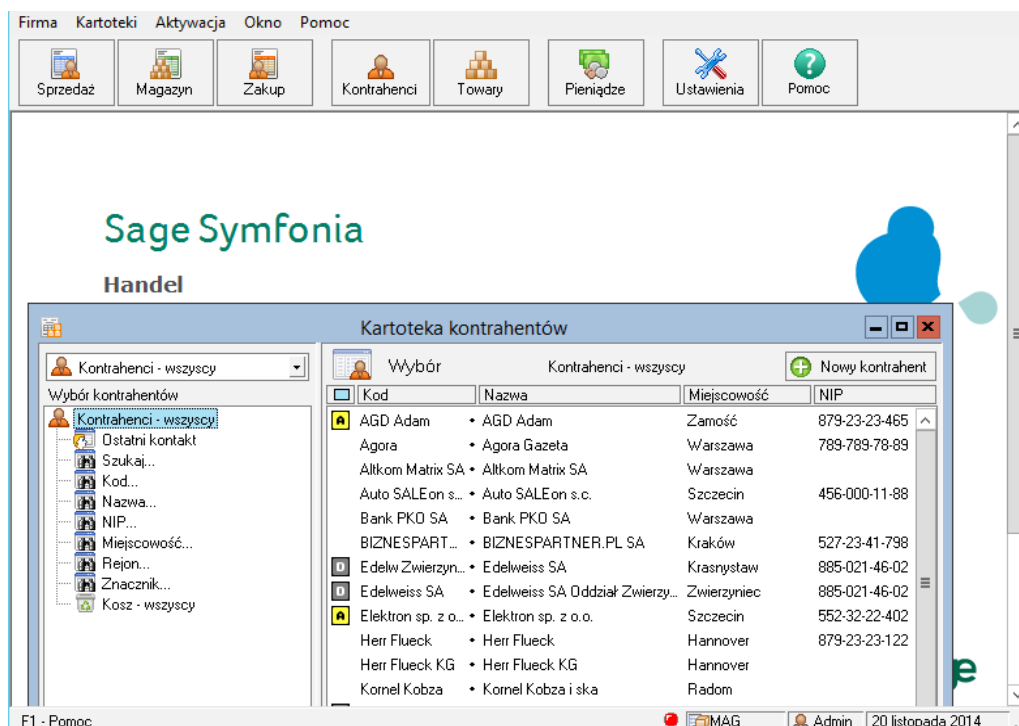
Firma Kartoteki Aktywacja Okno Pomoc

Sprzedaż Magazyn Zakup Kontrahenci Towary Pieniądze Ustawienia Pomoc

Sage Symfonia

Handel

Kartoteka kontrahentów

Kontrahenci - wszyscy

Wybór kontrahentów

Kontrahenci - wszyscy
Ostatni kontakt
Szukaj...
Kod...
Nazwa...
NIP...
Miejscowość...
Rejon...
Znacznik...
Kosz - wszyscy

Wybór Kontrahenci - wszyscy Nowy kontrahent

| | Kod | Nazwa | Miejscowość | NIP |
|---|---|---|---|---|
| A | AGD Adam | AGD Adam | Zamość | 879-23-23-465 |
| | Agora | Agora Gazeta | Warszawa | 789-789-78-89 |
| | Altkom Matrix SA | Altkom Matrix SA | Warszawa | |
| | Auto SALEon s... | Auto SALEon s.c. | Szczecin | 456-000-11-88 |
| | Bank PKO SA | Bank PKO SA | Warszawa | |
| | BIZNESPART... | BIZNESPARTNER.PL SA | Kraków | 527-23-41-798 |
| O | Edelw Zwierzyn... | Edelweiss SA | Krasnystaw | 885-021-46-02 |
| O | Edelweiss SA | Edelweiss SA Oddział Zwierzy... | Zwierzyniec | 885-021-46-02 |
| A | Elektron sp. z o... | Elektron sp. z o.o. | Szczecin | 552-32-22-402 |
| | Herr Flueck | Herr Flueck | Hannover | 879-23-23-122 |
| | Herr Flueck KG | Herr Flueck KG | Hannover | |
| | Kornel Kobza | Kornel Kobza i ska | Radom | |

F1 - Pomoc MAG Admin 20 listopada 2014